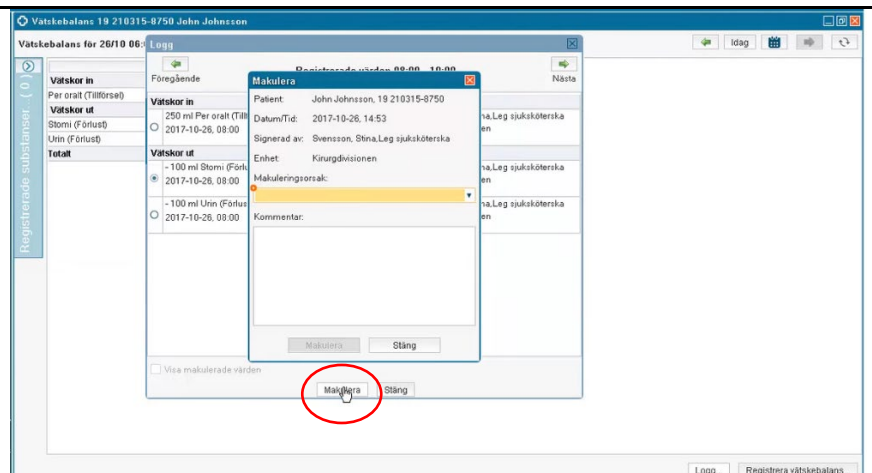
Vätskebalans 19 210315-8750 John Johnsson

Vätskebalans för 26/10 06:

Idag

Registrerade substanser (0)

Vätskor in
Per oralt (Tillförsel)
Vätskor ut
Stomi (Förlust)
Urin (Förlust)
Totalt

Logg

Föregående

Registrerade värden 08:00 - 10:00

Nästa

Vätskor in
250 ml Per oralt (Till
2017-10-26, 08:00
na,Leg sjuksköterska
en

Vätskor ut
- 100 ml Stomi (Förlu
2017-10-26, 08:00
na,Leg sjuksköterska
en

- 100 ml Urin (Förlus
2017-10-26, 08:00
na,Leg sjuksköterska
en

Visa makulerade värden

Makulera
Stäng

Makulera

Patient: John Johnsson, 19 210315-8750
Datum/Tid: 2017-10-26, 14:53
Signerad av: Svensson, Stina,Leg sjuksköterska
Enhet: Kirurgdivisionen
Makuleringsorsak:

Kommentar:

Makulera
Stäng

Logg
Registrera vätskebalans